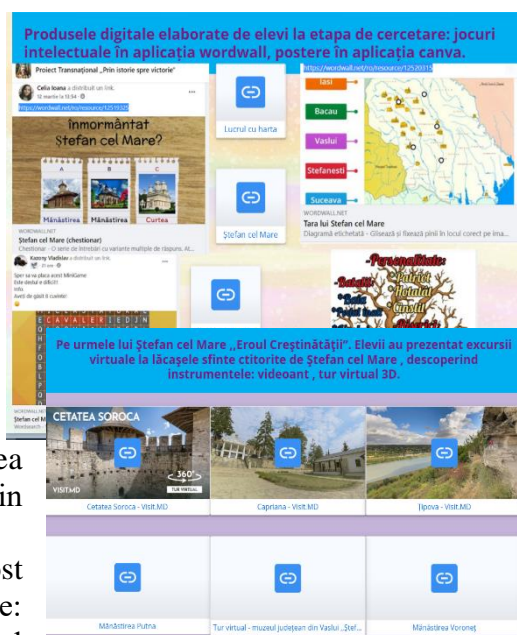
Produsele digitale elaborate de elevi la etapa de cercetare: jocuri intelectuale în aplicația wordwall, postere în aplicația canva.

Proiect Transnațional „Prin istorie spre victorie"

Celia Ioana a distribuit un link.
12 martie la 10:54

https://wordwall.net/ro/resource/1251920

Înmormântat Ștefan cel Mare?

A B C

Mănăstirea Mănăstirea Curtea

WORDWALL.NET
Ștefan cel Mare (chestionar)
Chestionar - O serie de întrebări cu variante multiple de răspuns. At...

Lucrul cu harta

Ștefan cel Mare

https://wordwall.net/ro/resource/12520315

Iasi
Bacau
Vaslui
Stefanesti
Suceava

WORDWALL.NET
Tara lui Stefan cel Mare
Diagramă etichetată - Glisează și fixează pinii în locul corect pe ima...

Kenny Vladislav a distribuit un link.

Sper sa va placa acest MiniGame
Este destul e dificil!
info
Avezi de găsit 8 cuvinte!

C A V A L E R E D I N

Personalitate:
Bataie
Patriot
Curaj
Cinstit

WORDWALL.NET
Ștefan cel Mare
Wordsearch

Pe urmele lui Ștefan cel Mare „Eroul Creștinătății". Elevii au prezentat excursii virtuale la lăcașele sfinte ctitorite de Ștefan cel Mare , descoperind instrumentele: videoant , tur virtual 3D.

CETATEA SOROCA
360°
VISIT.MD
TUR VIRTUAL

Cetatea Soroca - Visit.MD

Capriana - Visit.MD

Țipova - Visit.MD

Mănăstirea Putna

Tur virtual - muzeul județean din Vaslui „Ștef...

Mănăstirea Voroneț

ea
in
st
e:
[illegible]